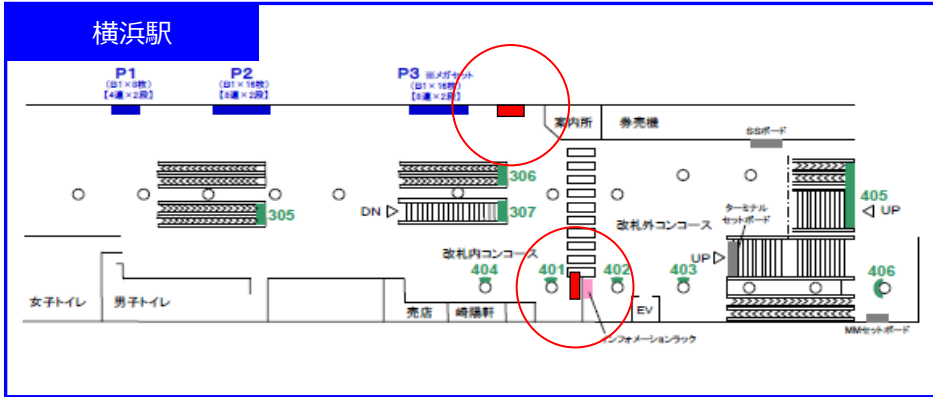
横浜駅

P1
（B1×8枚）
【4連×2段】

P2
（B1×16枚）
【8連×2段】

P3 ※メガセット
（B1×16枚）
【8連×2段】

案内所

券売機

SSボード

306

305

DN

307

405

UP

ターミナルセットボード

改札外コンコース

改札内コンコース

UP

404

401

402

403

406

女子トイレ

男子トイレ

売店

崎陽軒

EV

インフォメーションラック

MMセットボード